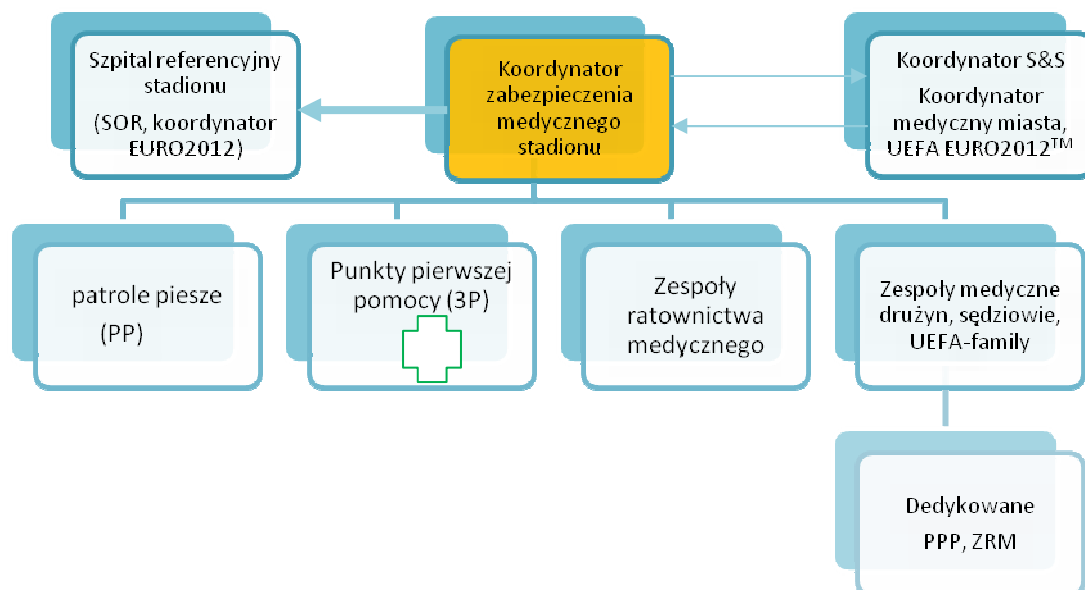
Szpital referencyjny stadionu

(SOR, koordynator EURO2012)

Koordynator zabezpieczenia medycznego stadionu

Koordynator S&S

Koordynator medyczny miasta, UEFA EURO2012$^{TM}$

patrole piesze

(PP)

Punkty pierwszej pomocy (3P)

Zespoły ratownictwa medycznego

Zespoły medyczne drużyn, sędziowie, UEFA-family

Dedykowane PPP, ZRM